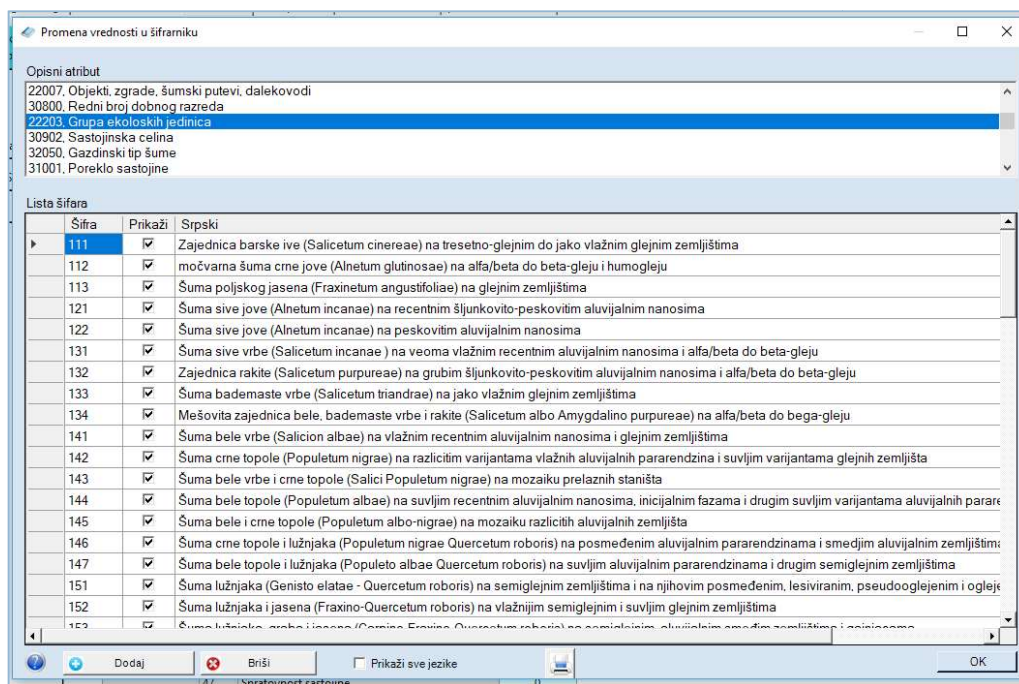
Promena vrednosti u šifrarniku

Opisni atribut

22007, Objekti, zgrade, šumski putevi, dalekovodi
30800, Redni broj dobnog razreda
22203, Grupa ekoloskih jedinica
30902, Sastojinska celina
32050, Gazdinski tip šume
31001, Poreklo sastojine

Lista šifara

| Šifra | Prikaži | Srpski |
|---|---|---|
| 111 | ☑ | Zajednica barske ive (Salicetum cinereae) na tresetno-glejnim do jako vlažnim glejnim zemljištima |
| 112 | ☑ | močvarna šuma crne jove (Alnetum glutinosae) na alfa/beta do beta-gleju i humogleju |
| 113 | ☑ | Šuma poljskog jasena (Fraxinetum angustifoliae) na glejnim zemljištima |
| 121 | ☑ | Šuma sive jove (Alnetum incanae) na recentnim šljunkovito-peskovitim aluvijalnim nanosima |
| 122 | ☑ | Šuma sive jove (Alnetum incanae) na peskovitim aluvijalnim nanosima |
| 131 | ☑ | Šuma sive vrbe (Salicetum incanae ) na veoma vlažnim recentnim aluvijalnim nanosima i alfa/beta do beta-gleju |
| 132 | ☑ | Zajednica rakite (Salicetum purpureae) na grubim šljunkovito-peskovitim aluvijalnim nanosima i alfa/beta do beta-gleju |
| 133 | ☑ | Šuma bademaste vrbe (Salicetum triandrae) na jako vlažnim glejnim zemljištima |
| 134 | ☑ | Mešovita zajednica bele, bademaste vrbe i rakite (Salicetum albo Amygdalino purpureae) na alfa/beta do bega-gleju |
| 141 | ☑ | Šuma bele vrbe (Salicion albae) na vlažnim recentnim aluvijalnim nanosima i glejnim zemljištima |
| 142 | ☑ | Šuma crne topole (Populetum nigrae) na razlicitim varijantama vlažnih aluvijalnih pararendzina i suvljim varijantama glejnih zemljišta |
| 143 | ☑ | Šuma bele vrbe i crne topole (Salici Populetum nigrae) na mozaiku prelaznih staništa |
| 144 | ☑ | Šuma bele topole (Populetum albae) na suvljim recentnim aluvijalnim nanosima, inicijalnim fazama i drugim suvljim varijantama aluvijalnih parare |
| 145 | ☑ | Šuma bele i crne topole (Populetum albo-nigrae) na mozaiku razlicitih aluvijalnih zemljišta |
| 146 | ☑ | Šuma crne topole i lužnjaka (Populetum nigrae Quercetum roboris) na posmeđenim aluvijalnim pararendzinama i smeđim aluvijalnim zemljišta |
| 147 | ☑ | Šuma bele topole i lužnjaka (Populeto albae Quercetum roboris) na suvljim aluvijalnim pararendzinama i drugim semiglejnim zemljištima |
| 151 | ☑ | Šuma lužnjaka (Genisto elatae - Quercetum roboris) na semiglejnim zemljištima i na njihovim posmeđenim, lesiviranim, pseudooglejenim i ogleje |
| 152 | ☑ | Šuma lužnjaka i jasena (Fraxino-Quercetum roboris) na vlažnijim semiglejnim i suvljim glejnim zemljištima |
| 153 | ☑ | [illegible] |

Dodaj
Briši
Prikaži sve jezike
OK